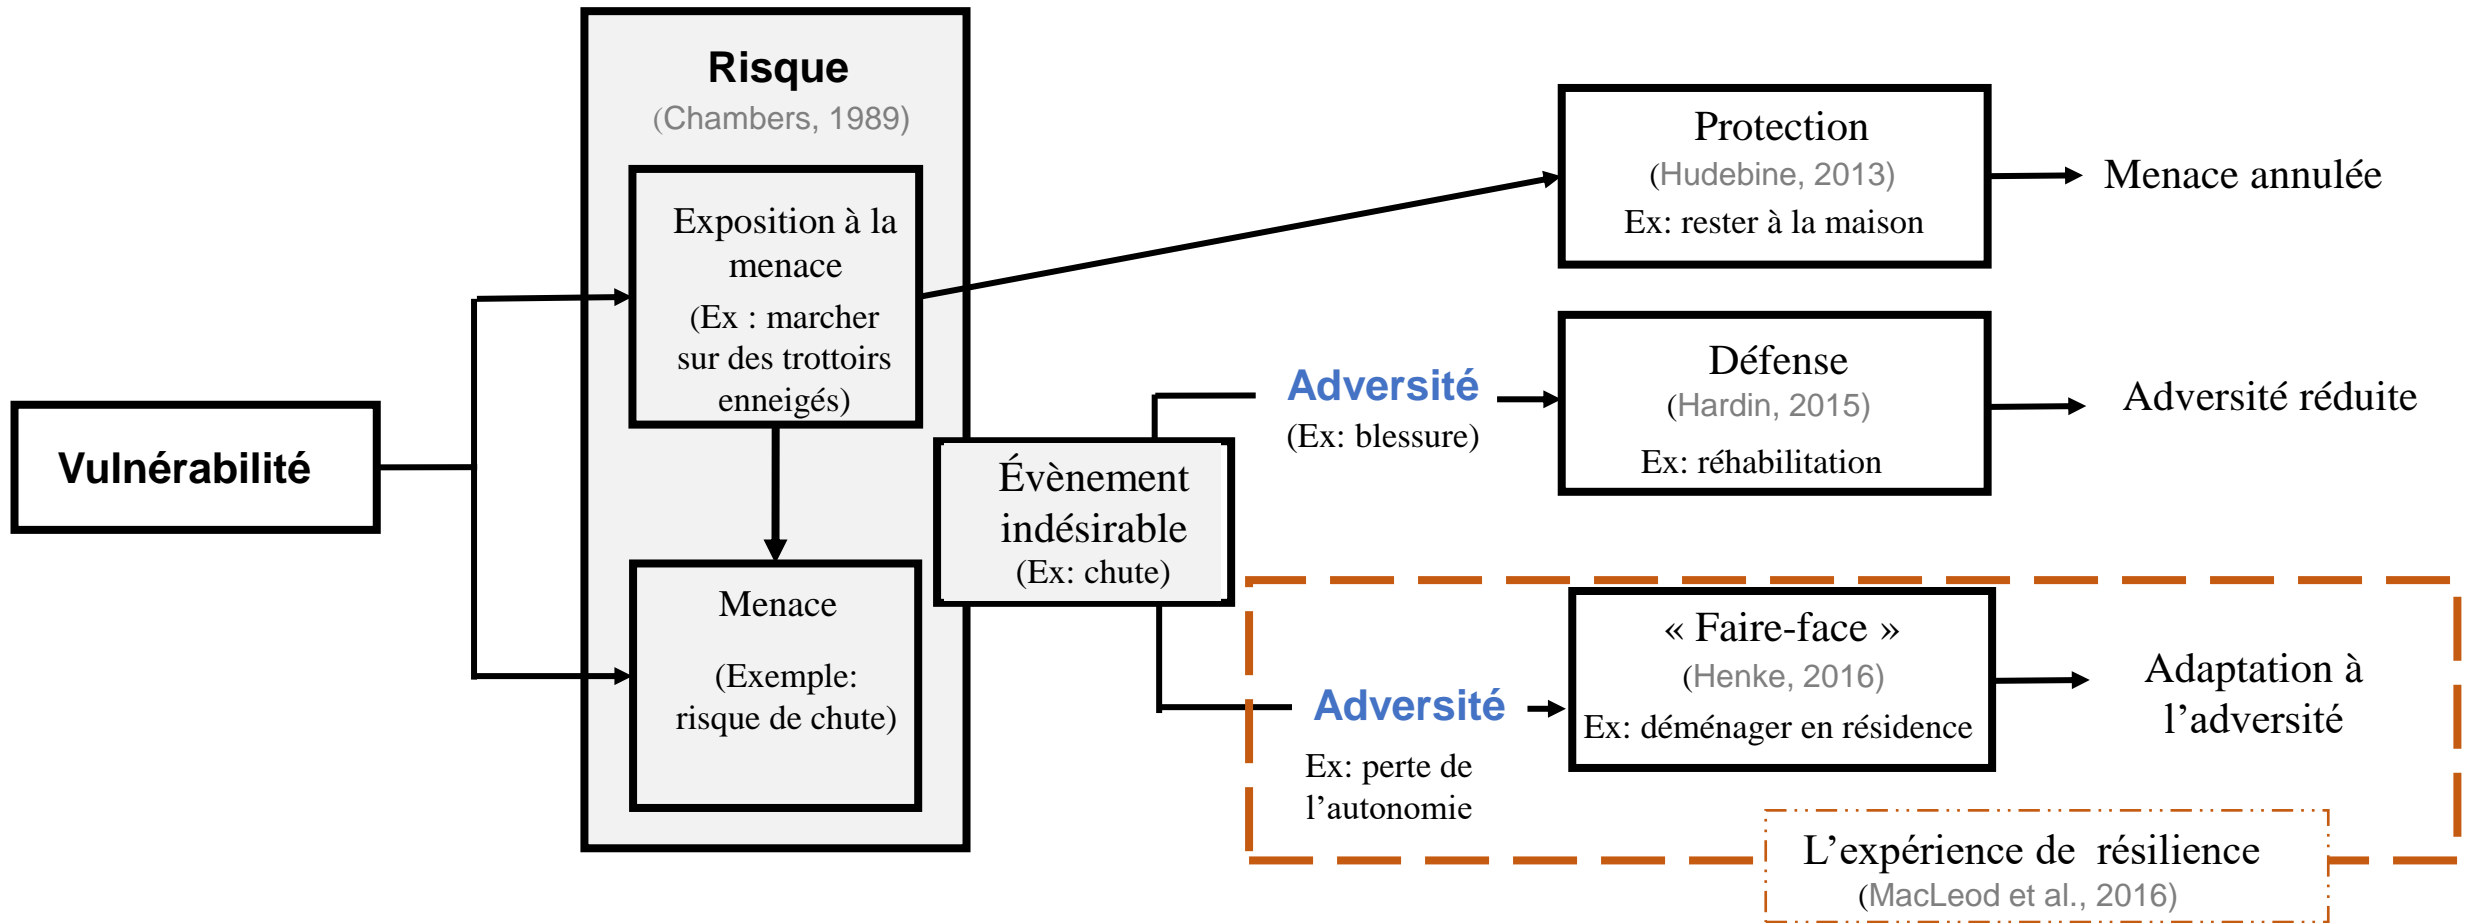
Vulnérabilité

Risque
(Chambers, 1989)

Exposition à la menace
(Ex : marcher sur des trottoirs enneigés)

Menace
(Exemple: risque de chute)

Évènement indésirable
(Ex: chute)

Protection
(Hudebine, 2013)
Ex: rester à la maison

Menace annulée

Adversité
(Ex: blessure)

Défense
(Hardin, 2015)
Ex: réhabilitation

Adversité réduite

Adversité
Ex: perte de l'autonomie

« Faire-face »
(Henke, 2016)
Ex: déménager en résidence

Adaptation à l'adversité

L'expérience de résilience
(MacLeod et al., 2016)